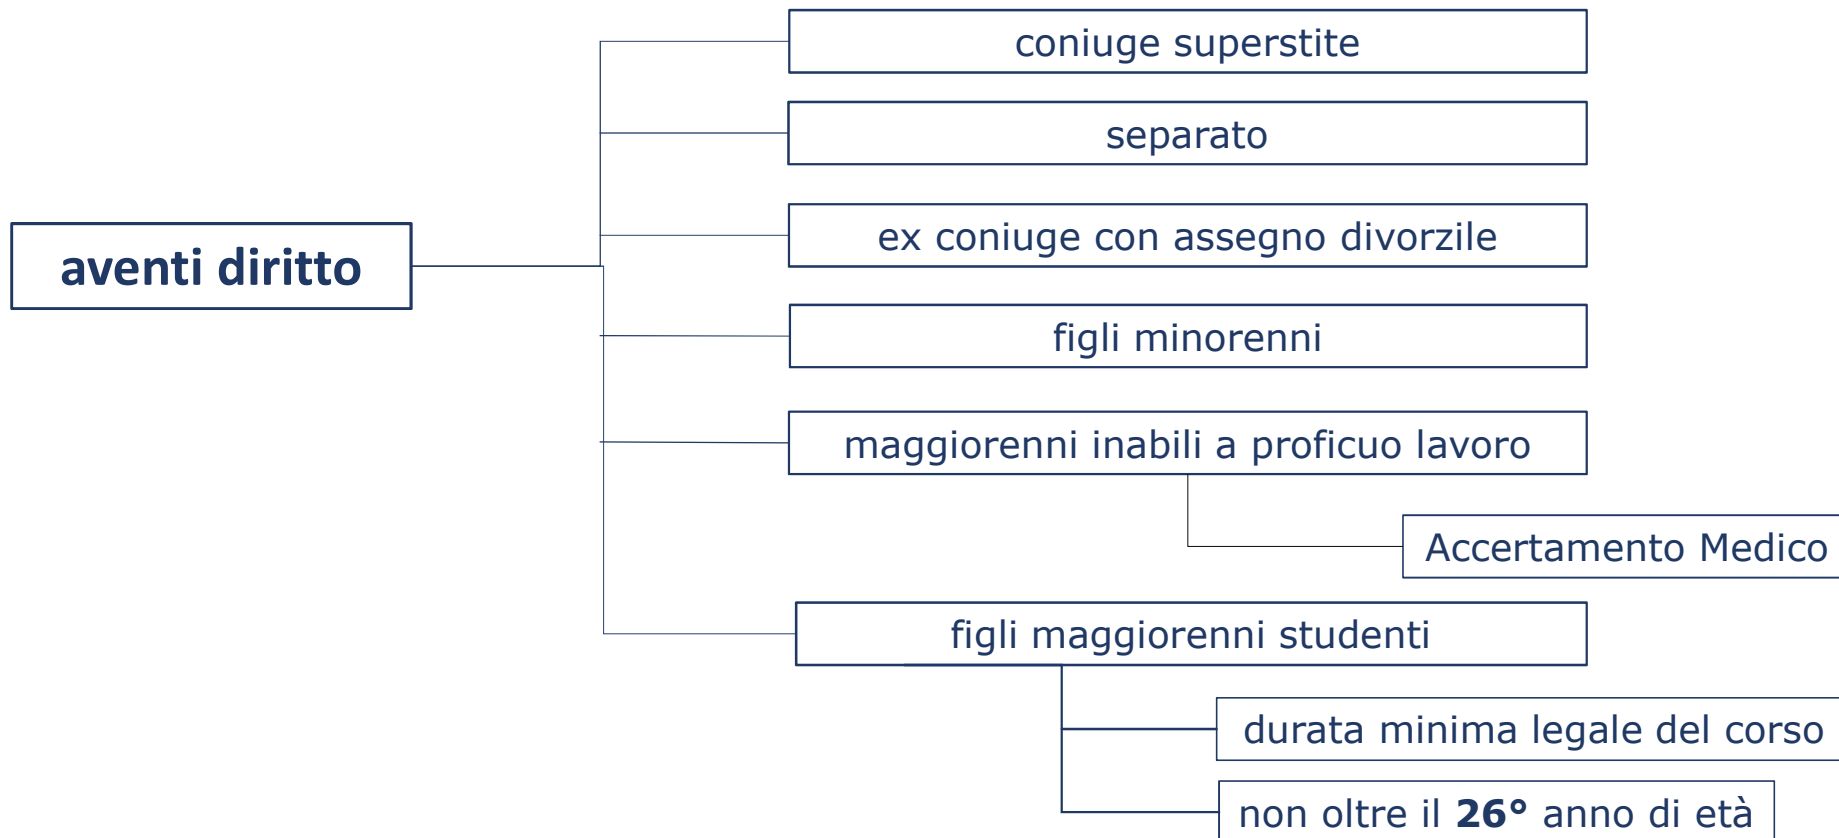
aventi diritto

coniuge superstite

separato

ex coniuge con assegno divorzile

figli minorenni

maggiorenni inabili a proficuo lavoro

Accertamento Medico

figli maggiorenni studenti

durata minima legale del corso

non oltre il **26°** anno di età